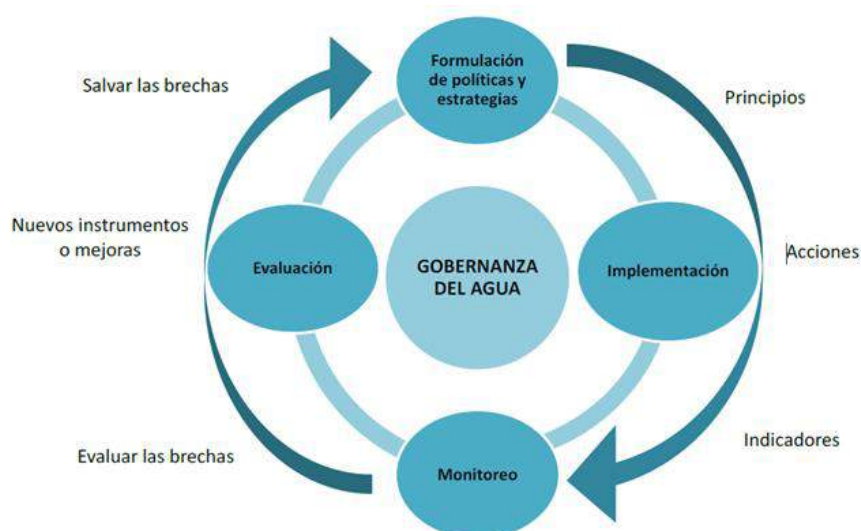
Salvar las brechas

Formulación de políticas y estrategias

Principios

Nuevos instrumentos o mejoras

Evaluación

GOBERNANZA DEL AGUA

Implementación

Acciones

Evaluar las brechas

Monitoreo

Indicadores